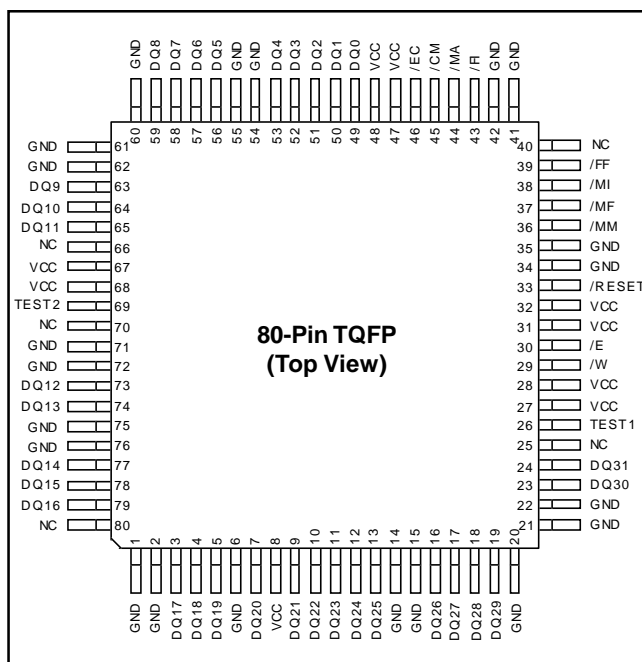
GND DQ8 DQ7 DQ6 DQ5 GND GND DQ4 DQ3 DQ2 DQ1 DQ0 VCC VCC /EC /CM /MA /R GND GND

60 59 58 57 56 55 54 53 52 51 50 49 48 47 46 45 44 43 42 41

GND 61
GND 62
DQ9 63
DQ10 64
DQ11 65
NC 66
VCC 67
VCC 68
TEST2 69
NC 70
GND 71
GND 72
DQ12 73
DQ13 74
GND 75
GND 76
DQ14 77
DQ15 78
DQ16 79
NC 80

80-Pin TQFP
(Top View)

40 NC
39 /FF
38 /MI
37 /MF
36 /MM
35 GND
34 GND
33 /RESET
32 VCC
31 VCC
30 /E
29 /W
28 VCC
27 VCC
26 TEST1
25 NC
24 DQ31
23 DQ30
22 GND
21 GND

1 2 3 4 5 6 7 8 9 10 11 12 13 14 15 16 17 18 19 20

GND GND DQ17 DQ18 DQ19 GND DQ20 VCC DQ21 DQ22 DQ23 DQ24 DQ25 GND GND DQ26 DQ27 DQ28 DQ29 GND